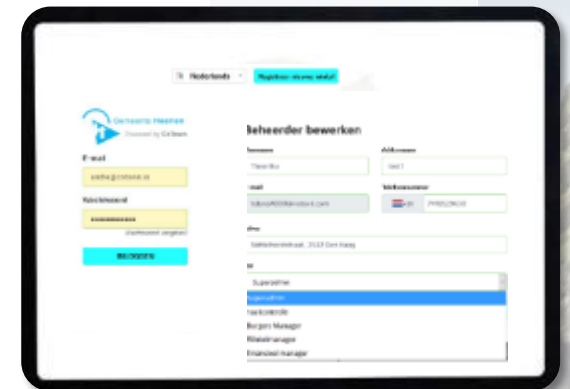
Nederlands

Registreer nieuwe winkel

Gemeente Heemse
Powered by Coldsen

E-mail

Wachtwoord

Wachtwoord vergeten

INLOGGEN

Beheerder bewerken

Voornaam

Achternaam

Email

Telefoonnummer

Adres

Superadmin

Superadmin

Bevelhebber

Burgers Manager

Winkelmanager

Financieel manager